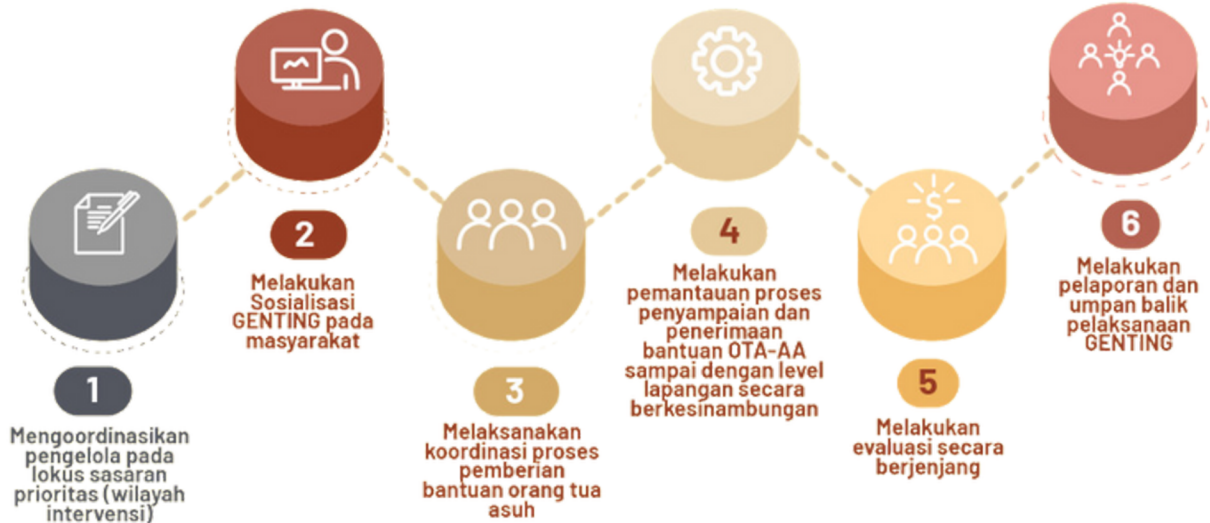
1

Mengoordinasikan pengelola pada lokus sasaran prioritas (wilayah intervensi)

2

Melakukan Sosialisasi GENTING pada masyarakat

3

Melaksanakan koordinasi proses pemberian bantuan orang tua asuh

4

Melakukan pemantauan proses penyampaian dan penerimaan bantuan OTA-AA sampai dengan level lapangan secara berkesinambungan

5

Melakukan evaluasi secara berjenjang

6

Melakukan pelaporan dan umpan balik pelaksanaan GENTING